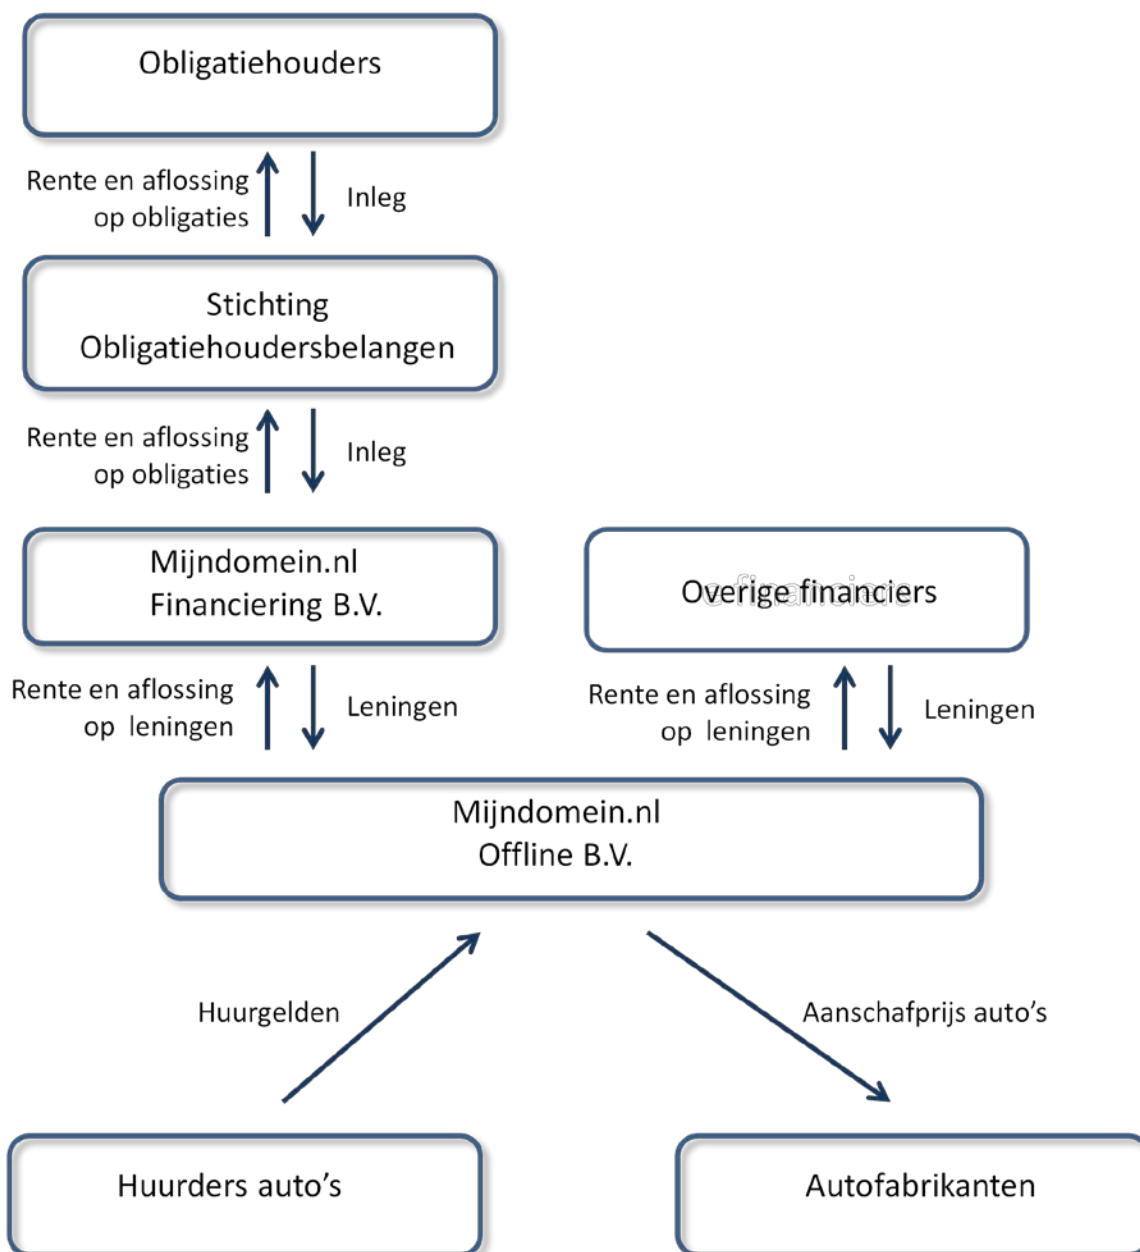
Obligatiehouders

Rente en aflossing op obligaties

Inleg

Stichting Obligatiehoudersbelangen

Rente en aflossing op obligaties

Inleg

Mijndomein.nl Financiering B.V.

Overige financiers

Rente en aflossing op leningen

Leningen

Rente en aflossing op leningen

Leningen

Mijndomein.nl Offline B.V.

Huurgelden

Aanschafprijs auto's

Huurders auto's

Autofabrikanten